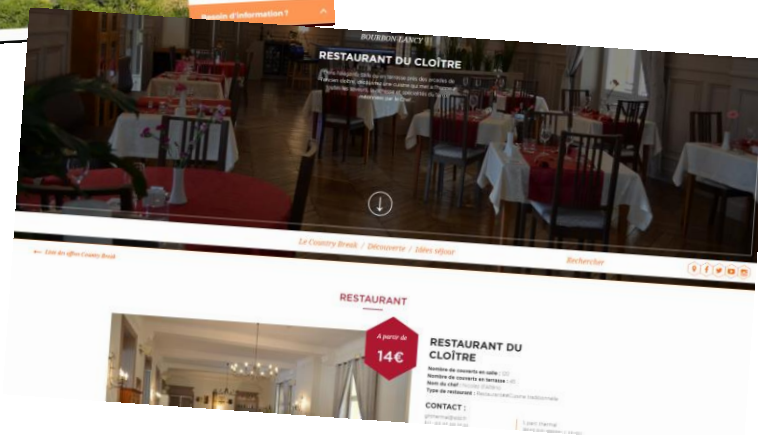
Besoin d'information ?

BOURBON LANCY

RESTAURANT DU CLOÎTRE

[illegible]

Le Country Break / Découverte / Idées séjour

← Liste des offres Country Break

Rechercher

RESTAURANT

À partir de

14€

RESTAURANT DU CLOÎTRE

Nombre de couverts en salle : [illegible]
Nombre de couverts en terrasse : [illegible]
Nom du chef : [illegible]
Type de restaurant : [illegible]

CONTACT :

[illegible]